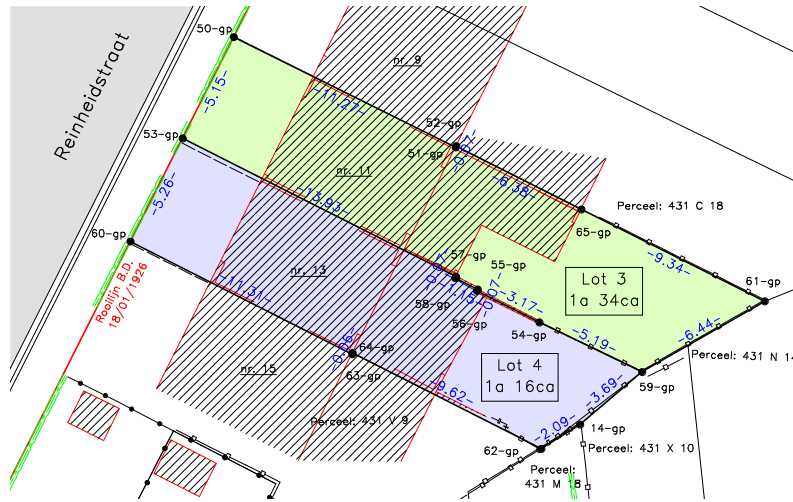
Reinheidsstraat

50-gp
-5.15-
53-gp
-5.26-
60-gp
Rooilijn B.D. 18/01/1926
nr. 9
-11.27-
52-gp
51-gp
-0.07-
nr. 11
-6.38-
-13.93-
Perceel: 431 C 18
65-gp
57-gp
55-gp
nr. 13
-9.34-
Lot 3
1a 34ca
61-gp
-11.31-
58-gp
-0.07-
-3.17-
56-gp
54-gp
-5.19-
-6.44-
Perceel: 431 N 14
-0.06-
64-gp
63-gp
nr. 15
Lot 4
1a 16ca
59-gp
-9.62-
-3.69-
Perceel: 431 V 9
-2.09-
14-gp
62-gp
Perceel: 431 X 10
Perceel:
431 M 18